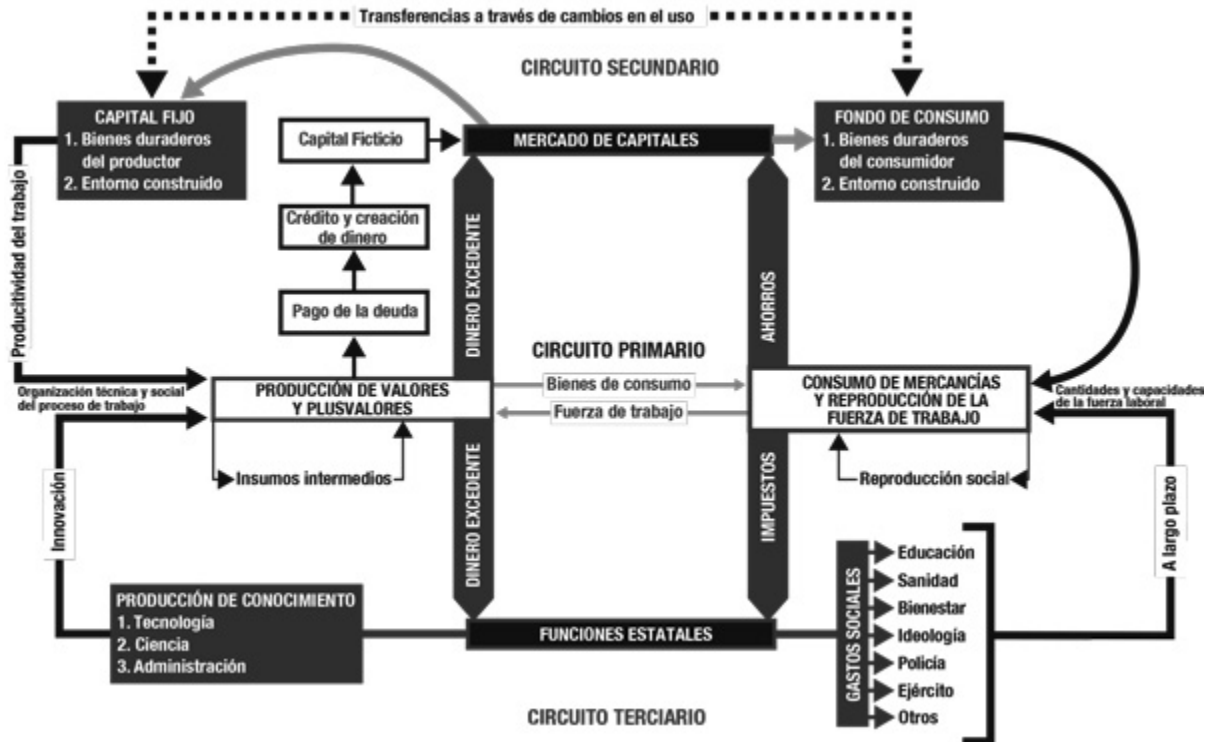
Transferencias a través de cambios en el uso

CIRCUITO SECUNDARIO

CAPITAL FIJO
1. Bienes duraderos del productor
2. Entorno construido

Capital Ficticio

MERCADO DE CAPITALES

FONDO DE CONSUMO
1. Bienes duraderos del consumidor
2. Entorno construido

Crédito y creación de dinero

Pago de la deuda

Productividad del trabajo

DINERO EXCEDENTE

AHORROS

CIRCUITO PRIMARIO

Organización técnica y social del proceso de trabajo

PRODUCCIÓN DE VALORES Y PLUSVALORES

Bienes de consumo

Fuerza de trabajo

CONSUMO DE MERCANCÍAS Y REPRODUCCIÓN DE LA FUERZA DE TRABAJO

Cantidades y capacidades de la fuerza laboral

Insumos intermedios

Reproducción social

Innovación

DINERO EXCEDENTE

IMPUESTOS

A largo plazo

GASTOS SOCIALES

Educación
Sanidad
Bienestar
Ideología
Policía
Ejército
Otros

PRODUCCIÓN DE CONOCIMIENTO
1. Tecnología
2. Ciencia
3. Administración

FUNCIONES ESTATALES

CIRCUITO TERCIARIO